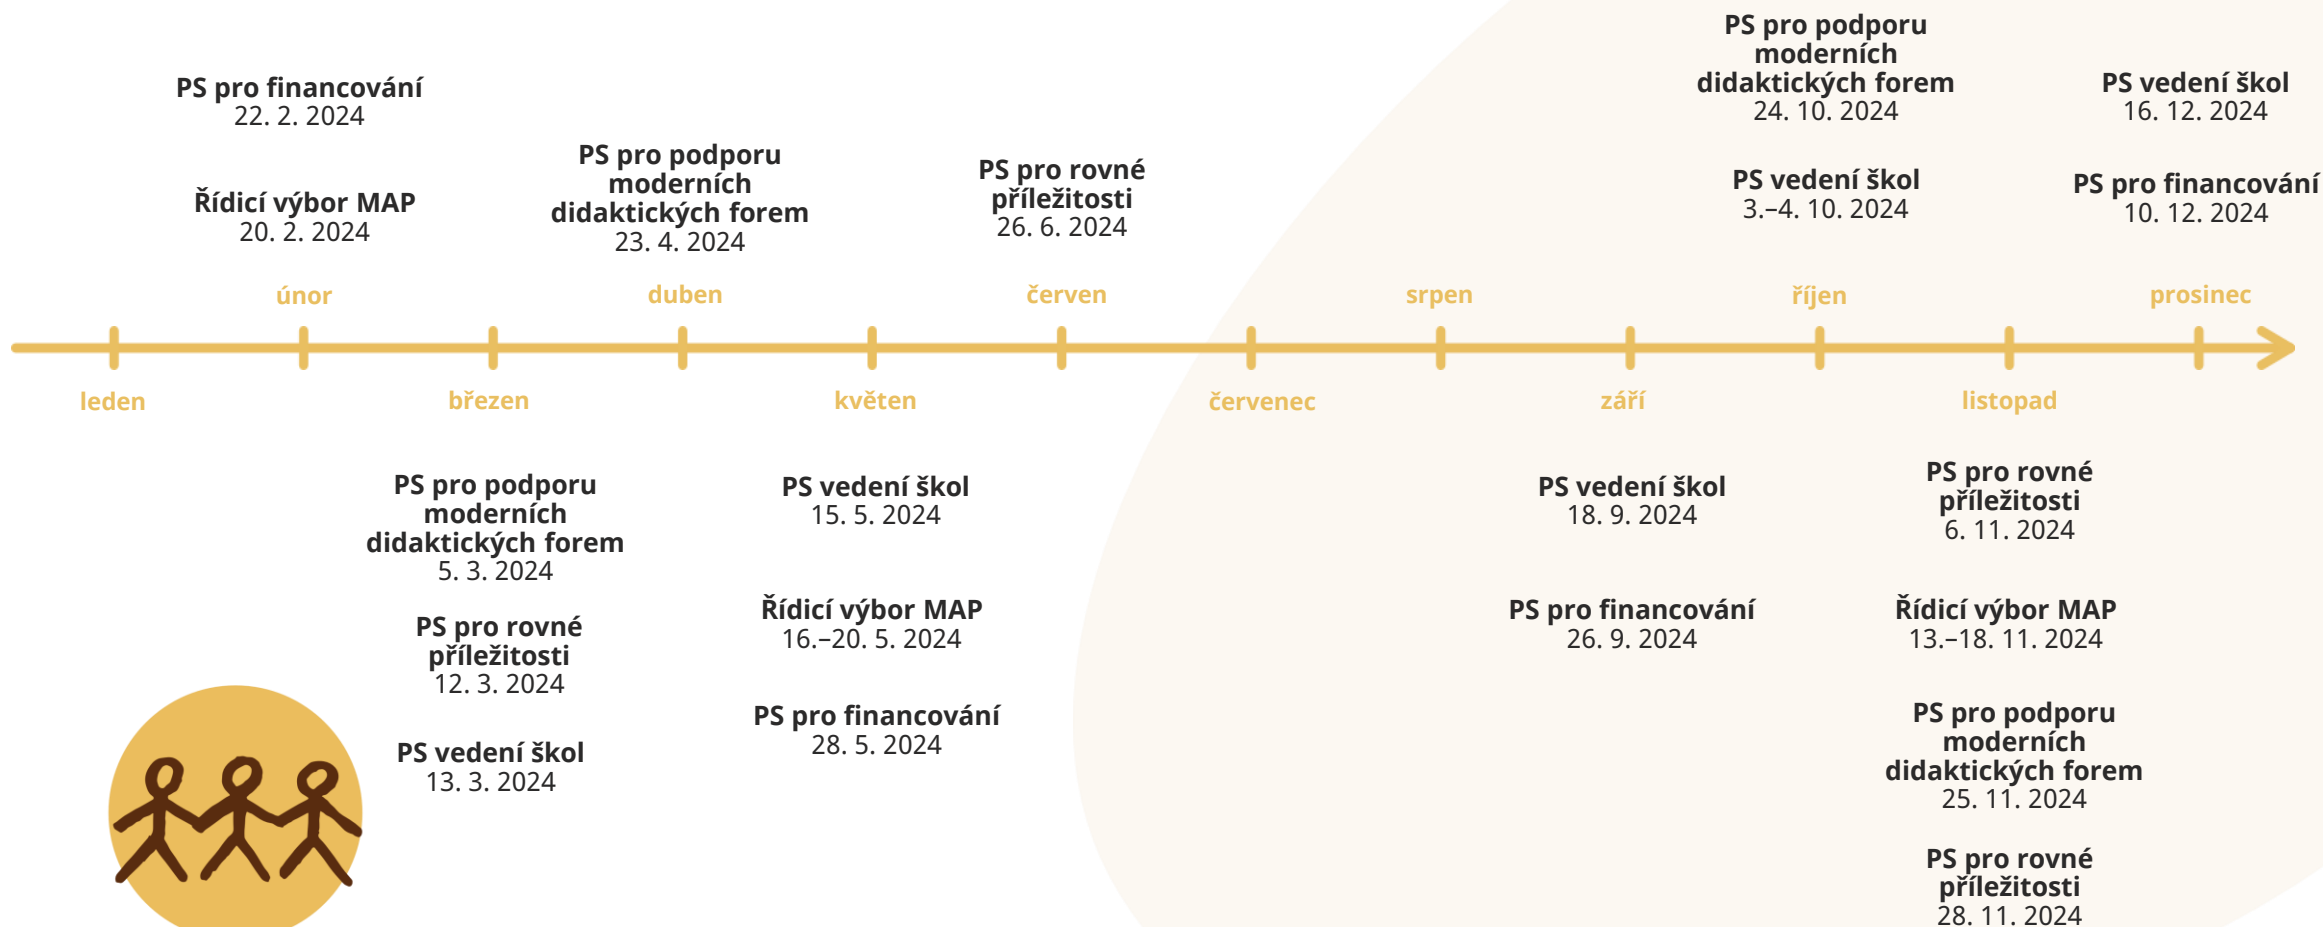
PS pro financování
22. 2. 2024

Řídicí výbor MAP
20. 2. 2024

PS pro podporu moderních didaktických forem
23. 4. 2024

PS pro rovné příležitosti
26. 6. 2024

PS pro podporu moderních didaktických forem
24. 10. 2024

PS vedení škol
3.–4. 10. 2024

PS vedení škol
16. 12. 2024

PS pro financování
10. 12. 2024

únor
duben
červen
srpen
říjen
prosinec

leden
březen
květen
červenec
září
listopad

PS pro podporu moderních didaktických forem
5. 3. 2024

PS pro rovné příležitosti
12. 3. 2024

PS vedení škol
13. 3. 2024

PS vedení škol
15. 5. 2024

Řídicí výbor MAP
16.–20. 5. 2024

PS pro financování
28. 5. 2024

PS vedení škol
18. 9. 2024

PS pro financování
26. 9. 2024

PS pro rovné příležitosti
6. 11. 2024

Řídicí výbor MAP
13.–18. 11. 2024

PS pro podporu moderních didaktických forem
25. 11. 2024

PS pro rovné příležitosti
28. 11. 2024